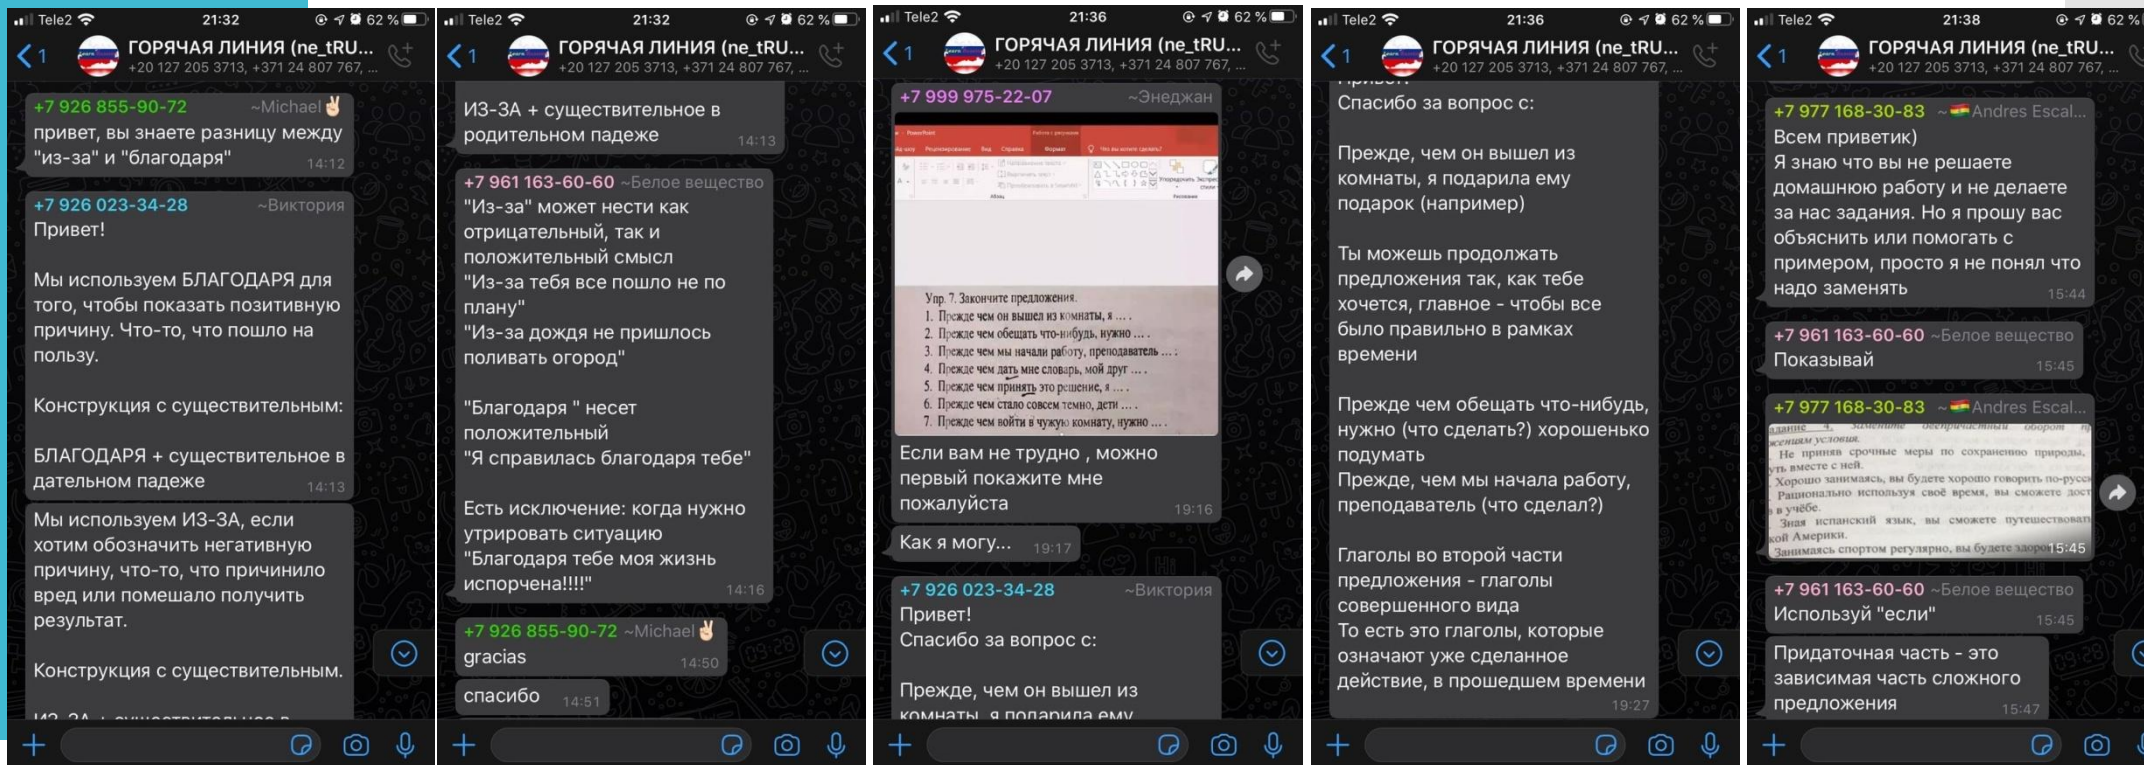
Tele2 21:32 62 %
1 ГОРЯЧАЯ ЛИНИЯ (ne_tRU...
+20 127 205 3713, +371 24 807 767, ...

+7 926 855-90-72 ~Michael
привет, вы знаете разницу между "из-за" и "благодаря" 14:12

+7 926 023-34-28 ~Виктория
Привет!

Мы используем БЛАГОДАРЯ для того, чтобы показать позитивную причину. Что-то, что пошло на пользу.

Конструкция с существительным:

БЛАГОДАРЯ + существительное в дательном падеже 14:13

Мы используем ИЗ-ЗА, если хотим обозначить негативную причину, что-то, что причинило вред или помешало получить результат.

Конструкция с существительным.

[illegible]

Tele2 21:32 62 %
1 ГОРЯЧАЯ ЛИНИЯ (ne_tRU...
+20 127 205 3713, +371 24 807 767, ...

ИЗ-ЗА + существительное в родительном падеже 14:13

+7 961 163-60-60 ~Белое вещество
"Из-за" может нести как отрицательный, так и положительный смысл
"Из-за тебя все пошло не по плану"
"Из-за дождя не пришлось поливать огород"

"Благодаря " несет положительный
"Я справилась благодаря тебе"

Есть исключение: когда нужно утрировать ситуацию
"Благодаря тебе моя жизнь испорчена!!!!" 14:16

+7 926 855-90-72 ~Michael
gracias 14:50

спасибо 14:51

Tele2 21:36 62 %
1 ГОРЯЧАЯ ЛИНИЯ (ne_tRU...
+20 127 205 3713, +371 24 807 767, ...

+7 999 975-22-07 ~Энеджан

Упр. 7. Закончите предложения.
1. Прежде чем он вышел из комнаты, я ... .
2. Прежде чем обещать что-нибудь, нужно ... .
3. Прежде чем мы начали работу, преподаватель ... .
4. Прежде чем дать мне словарь, мой друг ... .
5. Прежде чем принять это решение, я ... .
6. Прежде чем стало совсем темно, дети ... .
7. Прежде чем войти в чужую комнату, нужно ... .

Если вам не трудно , можно первый покажите мне пожалуйста 19:16

Как я могу... 19:17

+7 926 023-34-28 ~Виктория
Привет!
Спасибо за вопрос с:

Прежде, чем он вышел из комнаты, я подарила ему

Tele2 21:36 62 %
1 ГОРЯЧАЯ ЛИНИЯ (ne_tRU...
+20 127 205 3713, +371 24 807 767, ...

Спасибо за вопрос с:

Прежде, чем он вышел из комнаты, я подарила ему подарок (например)

Ты можешь продолжать предложения так, как тебе хочется, главное - чтобы все было правильно в рамках времени

Прежде чем обещать что-нибудь, нужно (что сделать?) хорошенько подумать
Прежде, чем мы начала работу, преподаватель (что сделал?)

Глаголы во второй части предложения - глаголы совершенного вида
То есть это глаголы, которые означают уже сделанное действие, в прошедшем времени 19:27

Tele2 21:38 62 %
1 ГОРЯЧАЯ ЛИНИЯ (ne_tRU...
+20 127 205 3713, +371 24 807 767, ...

+7 977 168-30-83 ~Andres Escal...
Всем приветик)
Я знаю что вы не решаете домашнюю работу и не делаете за нас задания. Но я прошу вас объяснить или помогать с примером, просто я не понял что надо заменять 15:44

+7 961 163-60-60 ~Белое вещество
Показывай 15:45

+7 977 168-30-83 ~Andres Escal...
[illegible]
Не приняв срочные меры по сохранению природы, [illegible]
Хорошо занимаясь, вы будете хорошо говорить по-русс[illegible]
Рационально используя своё время, вы сможете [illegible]
Зная испанский язык, вы сможете путешествовать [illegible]
Занимаясь спортом регулярно, вы будете здоро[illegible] 15:45

+7 961 163-60-60 ~Белое вещество
Используй "если" 15:45

Придаточная часть - это зависимая часть сложного предложения 15:47